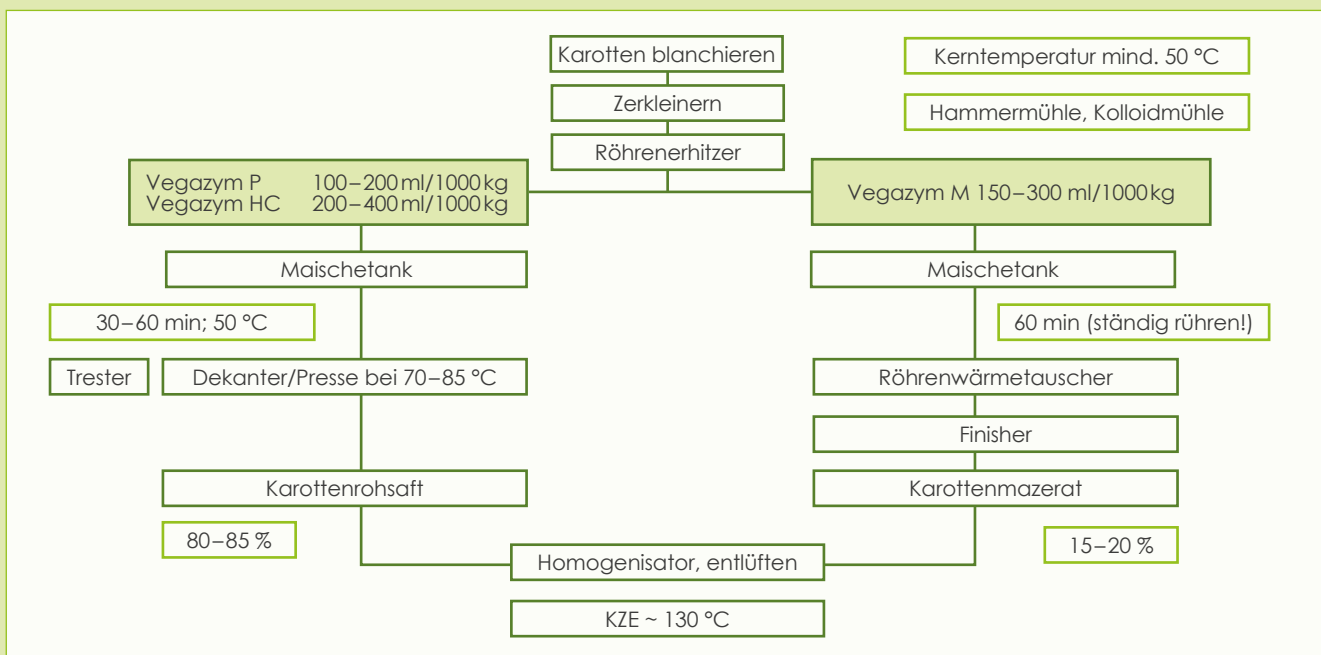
Karotten blanchieren

Kerntemperatur mind. 50 °C

Zerkleinern

Hammermühle, Kolloidmühle

Röhrenerhitzer

Vegazym P 100–200 ml/1000 kg
Vegazym HC 200–400 ml/1000 kg

Vegazym M 150–300 ml/1000 kg

Maischetank

Maischetank

30–60 min; 50 °C

60 min (ständig rühren!)

Trester

Dekanter/Presse bei 70–85 °C

Röhrenwärmetauscher

Finisher

Karottenrohsaft

Karottenmazerat

80–85 %

Homogenisator, entlüften

15–20 %

KZE ~ 130 °C